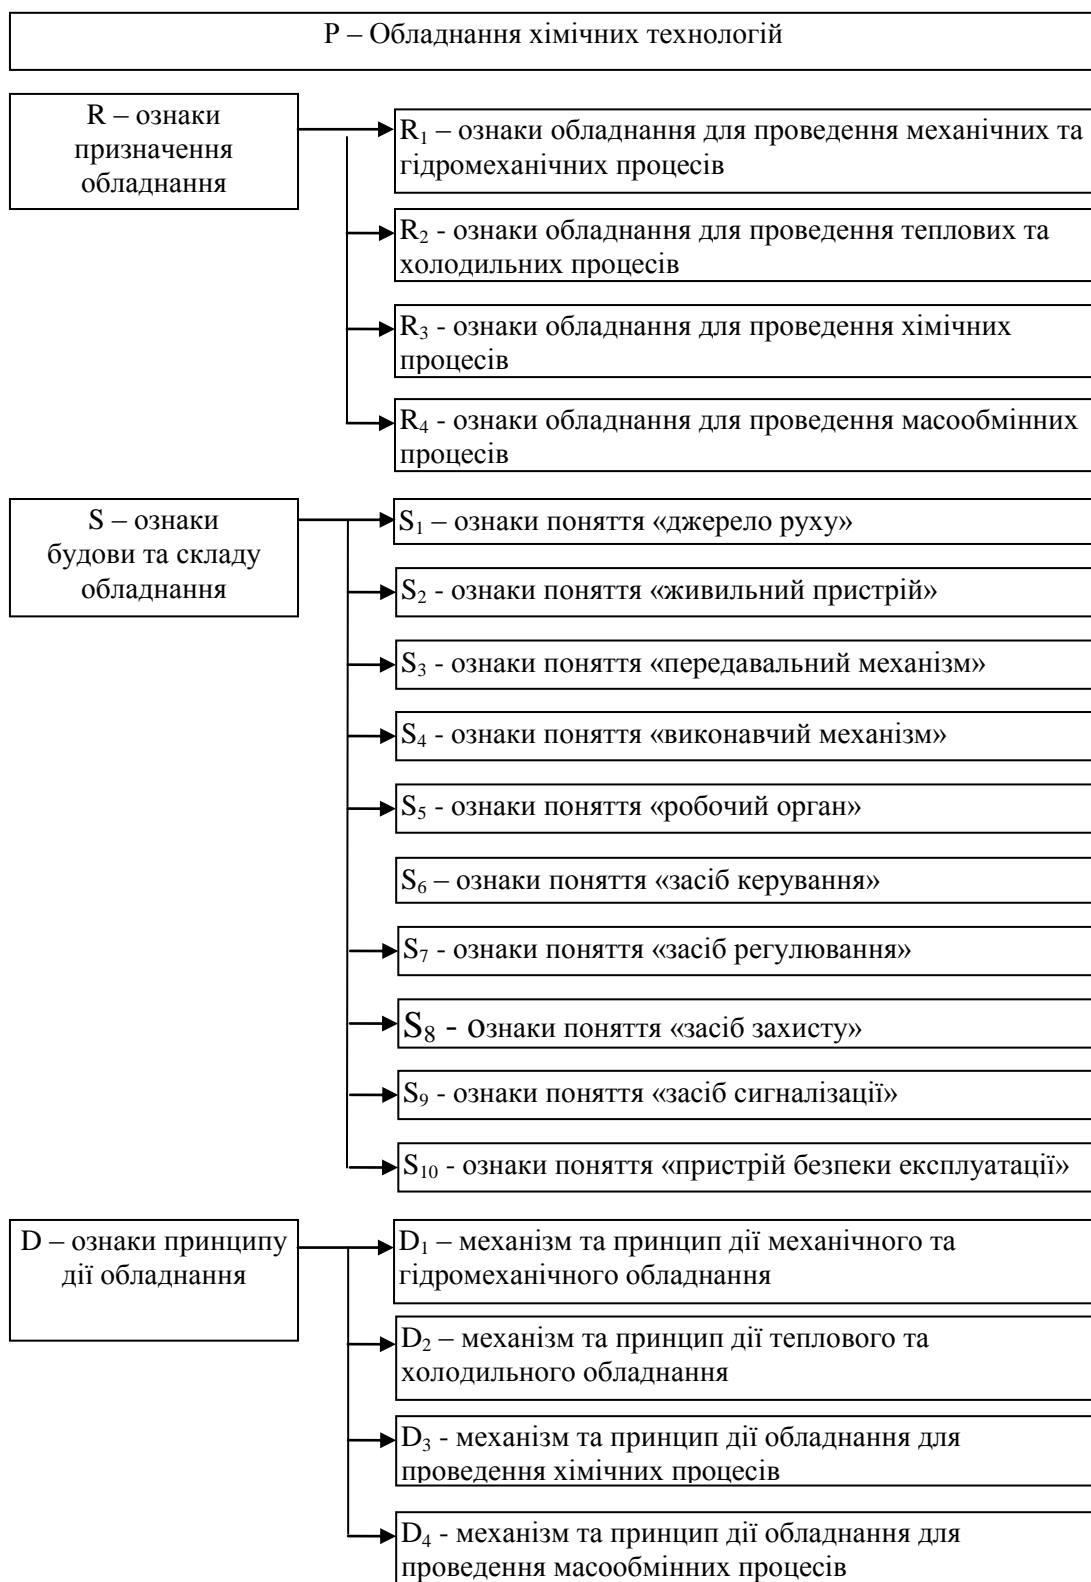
P – Обладнання хімічних технологій

R – ознаки призначення обладнання

$R_1$ – ознаки обладнання для проведення механічних та гідромеханічних процесів

$R_2$ - ознаки обладнання для проведення теплових та холодильних процесів

$R_3$ - ознаки обладнання для проведення хімічних процесів

$R_4$ - ознаки обладнання для проведення масообмінних процесів

S – ознаки будови та складу обладнання

$S_1$ – ознаки поняття «джерело руху»

$S_2$ - ознаки поняття «живильний пристрій»

$S_3$ - ознаки поняття «передавальний механізм»

$S_4$ - ознаки поняття «виконавчий механізм»

$S_5$ - ознаки поняття «робочий орган»

$S_6$ – ознаки поняття «засіб керування»

$S_7$ - ознаки поняття «засіб регулювання»

$S_8$ - ознаки поняття «засіб захисту»

$S_9$ - ознаки поняття «засіб сигналізації»

$S_{10}$ - ознаки поняття «пристрій безпеки експлуатації»

D – ознаки принципу дії обладнання

$D_1$ – механізм та принцип дії механічного та гідромеханічного обладнання

$D_2$ – механізм та принцип дії теплового та холодильного обладнання

$D_3$ - механізм та принцип дії обладнання для проведення хімічних процесів

$D_4$ - механізм та принцип дії обладнання для проведення масообмінних процесів